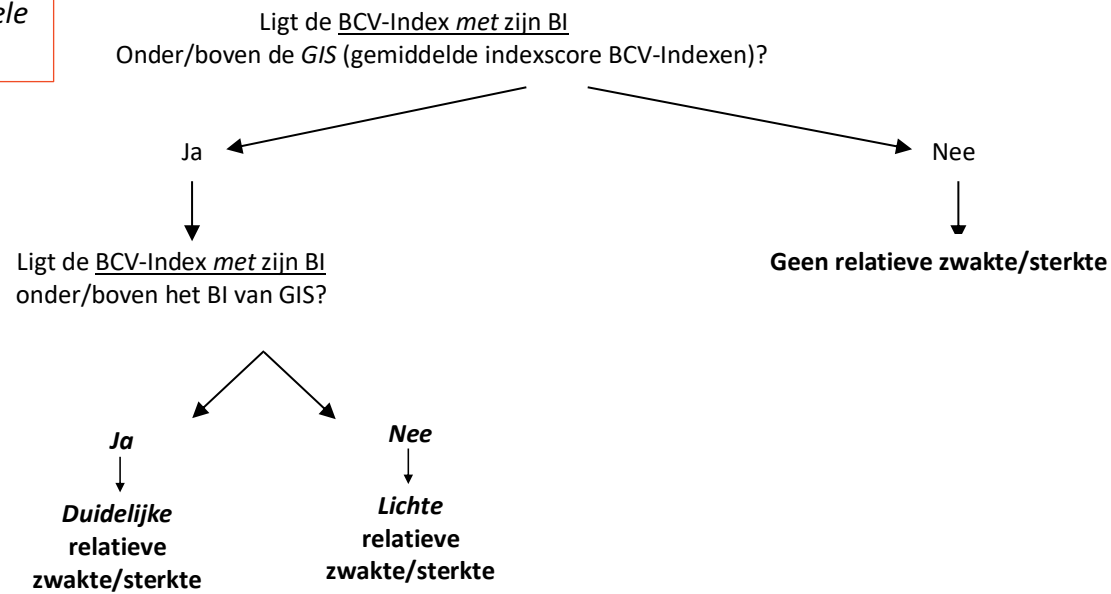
ele

Ligt de BCV-Index *met* zijn BI
Onder/boven de *GIS* (gemiddelde indexscore BCV-Indexen)?

Ja

Nee

Ligt de BCV-Index *met* zijn BI
onder/boven het BI van GIS?

**Geen relatieve zwakte/sterkte**

***Ja***

***Nee***

***Duidelijke*** **relatieve zwakte/sterkte**

***Lichte*** **relatieve zwakte/sterkte**